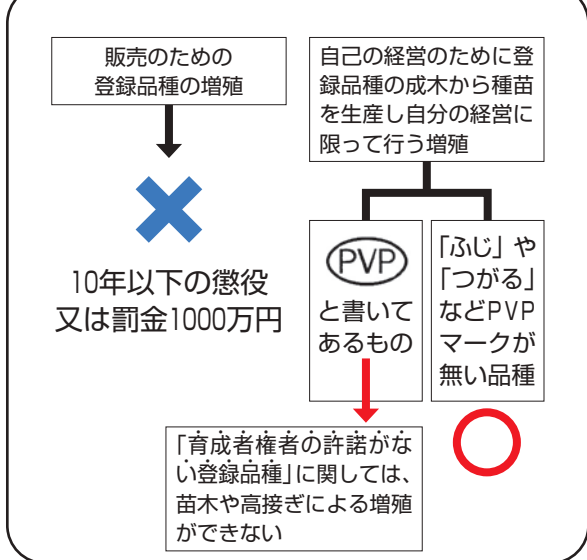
販売のための
登録品種の増殖

10年以下の懲役
又は罰金1000万円

自己の経営のために登録品種の成木から種苗を生産し自分の経営に限って行う増殖

PVP
と書いてあるもの

「ふじ」や「つがる」などPVPマークが無い品種

「育成者権者の許諾がない登録品種」に関しては、苗木や高接ぎによる増殖ができない